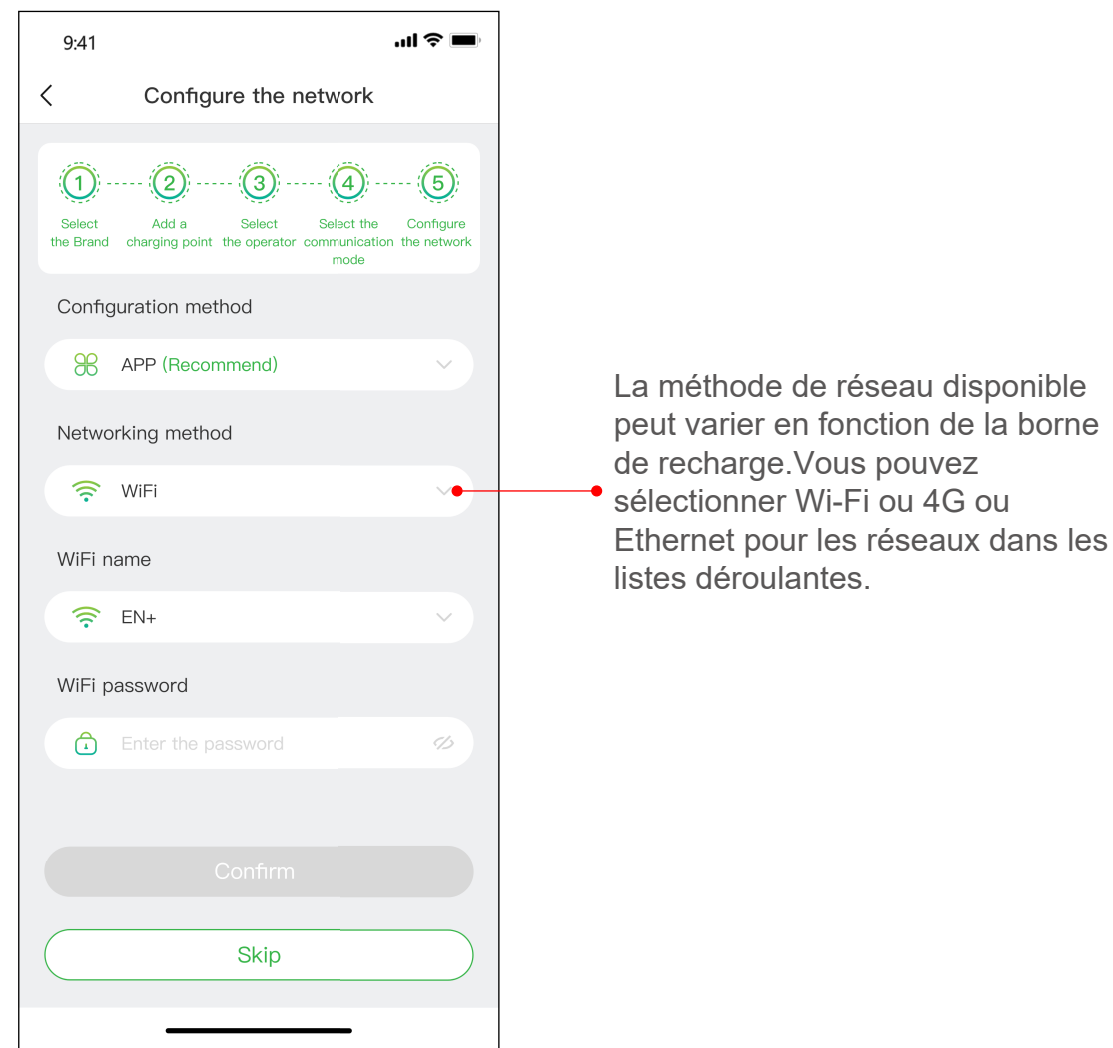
9:41

<

Configure the network

1 2 3 4 5

Select the Brand

Add a charging point

Select the operator

Select the communication mode

Configure the network

Configuration method

APP (Recommend)

Networking method

WiFi

WiFi name

EN+

WiFi password

Enter the password

Confirm

Skip

La méthode de réseau disponible peut varier en fonction de la borne de recharge.Vous pouvez sélectionner Wi-Fi ou 4G ou Ethernet pour les réseaux dans les listes déroulantes.